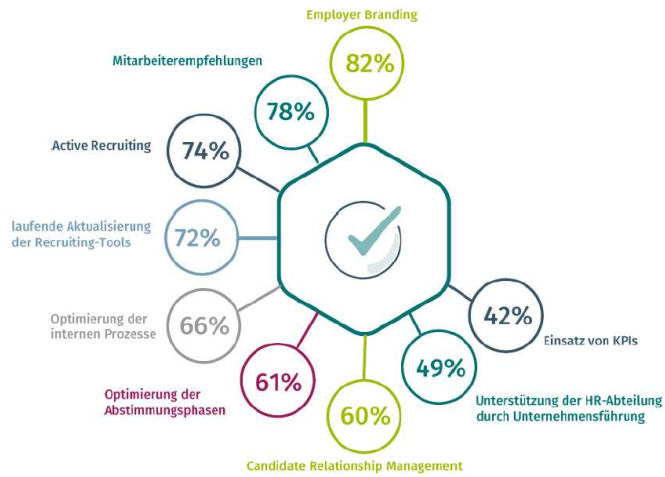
Employer Branding
82%

Mitarbeiterempfehlungen
78%

Active Recruiting
74%

laufende Aktualisierung der Recruiting-Tools
72%

Optimierung der internen Prozesse
66%

Optimierung der Abstimmungsphasen
61%

60%
Candidate Relationship Management

49%
Unterstützung der HR-Abteilung durch Unternehmensführung

42%
Einsatz von KPIs